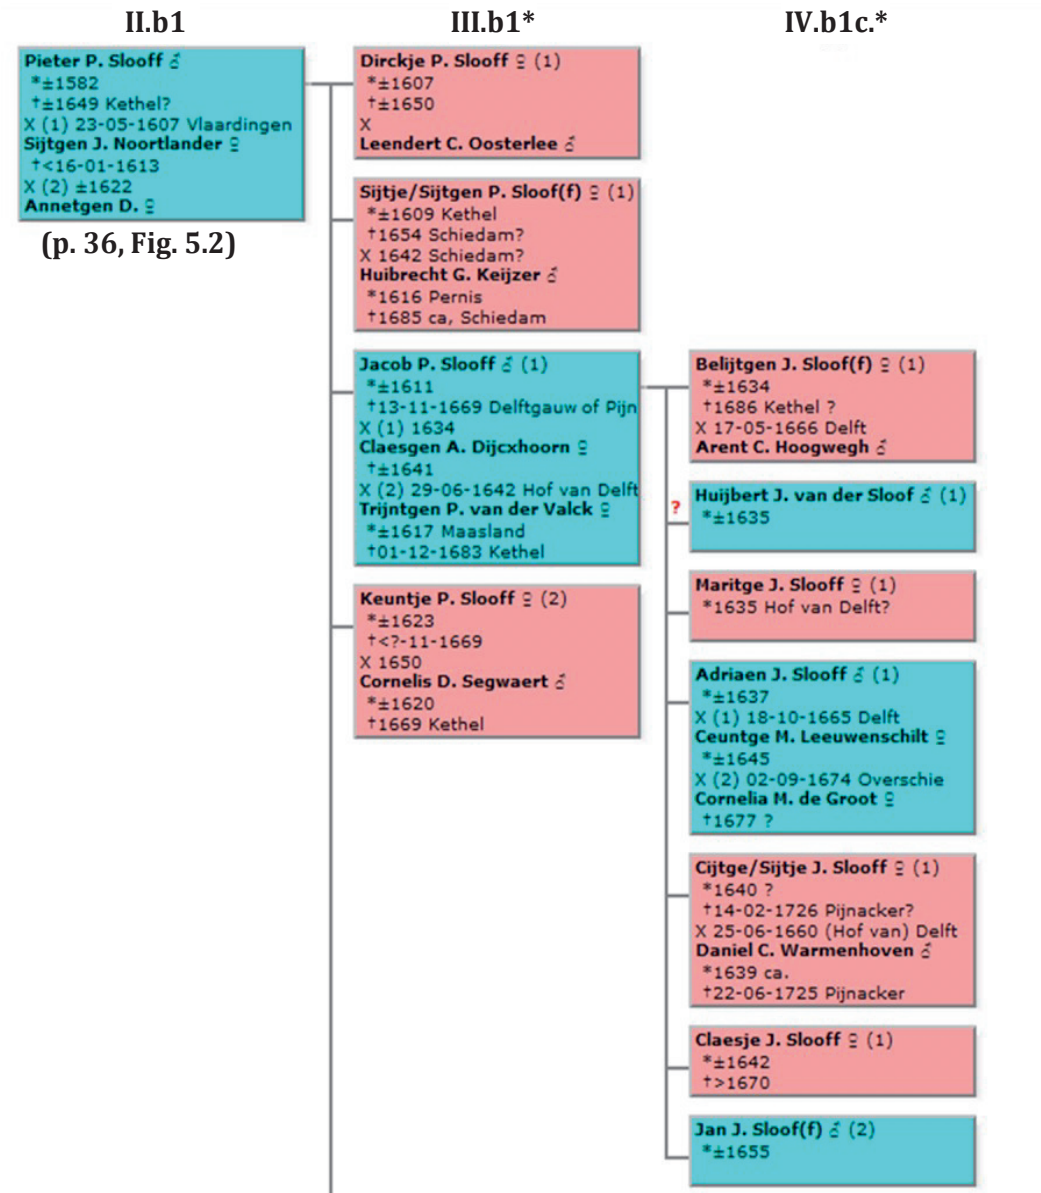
II.b1

III.b1*

IV.b1c.*

Pieter P. Slooff ♂
*±1582
†±1649 Kethel?
X (1) 23-05-1607 Vlaardingen
Sijtgen J. Noortlander ♀
†<16-01-1613
X (2) ±1622
Annetgen D. ♀

(p. 36, Fig. 5.2)

Dirckje P. Slooff ♀ (1)
*±1607
†±1650
X
Leendert C. Oosterlee ♂

Sijtje/Sijtgen P. Sloof(f) ♀ (1)
*±1609 Kethel
†1654 Schiedam?
X 1642 Schiedam?
Huibrecht G. Keijzer ♂
*1616 Pernis
†1685 ca, Schiedam

Jacob P. Slooff ♂ (1)
*±1611
†13-11-1669 Delftgauw of Pijn
X (1) 1634
Claesgen A. Dijcxhoorn ♀
†±1641
X (2) 29-06-1642 Hof van Delft
Trijntgen P. van der Valck ♀
*±1617 Maasland
†01-12-1683 Kethel

Keuntje P. Slooff ♀ (2)
*±1623
†<?-11-1669
X 1650
Cornelis D. Segwaert ♂
*±1620
†1669 Kethel

Belijtgen J. Sloof(f) ♀ (1)
*±1634
†1686 Kethel ?
X 17-05-1666 Delft
Arent C. Hoogwegh ♂

?

Huijbert J. van der Sloof ♂ (1)
*±1635

Maritge J. Slooff ♀ (1)
*1635 Hof van Delft?

Adriaen J. Slooff ♂ (1)
*±1637
X (1) 18-10-1665 Delft
Ceuntge M. Leeuwenschilt ♀
*±1645
X (2) 02-09-1674 Overschie
Cornelia M. de Groot ♀
†1677 ?

Cijtge/Sijtje J. Slooff ♀ (1)
*1640 ?
†14-02-1726 Pijnacker?
X 25-06-1660 (Hof van) Delft
Daniel C. Warmenhoven ♂
*1639 ca.
†22-06-1725 Pijnacker

Claesje J. Slooff ♀ (1)
*±1642
†>1670

Jan J. Sloof(f) ♂ (2)
*±1655